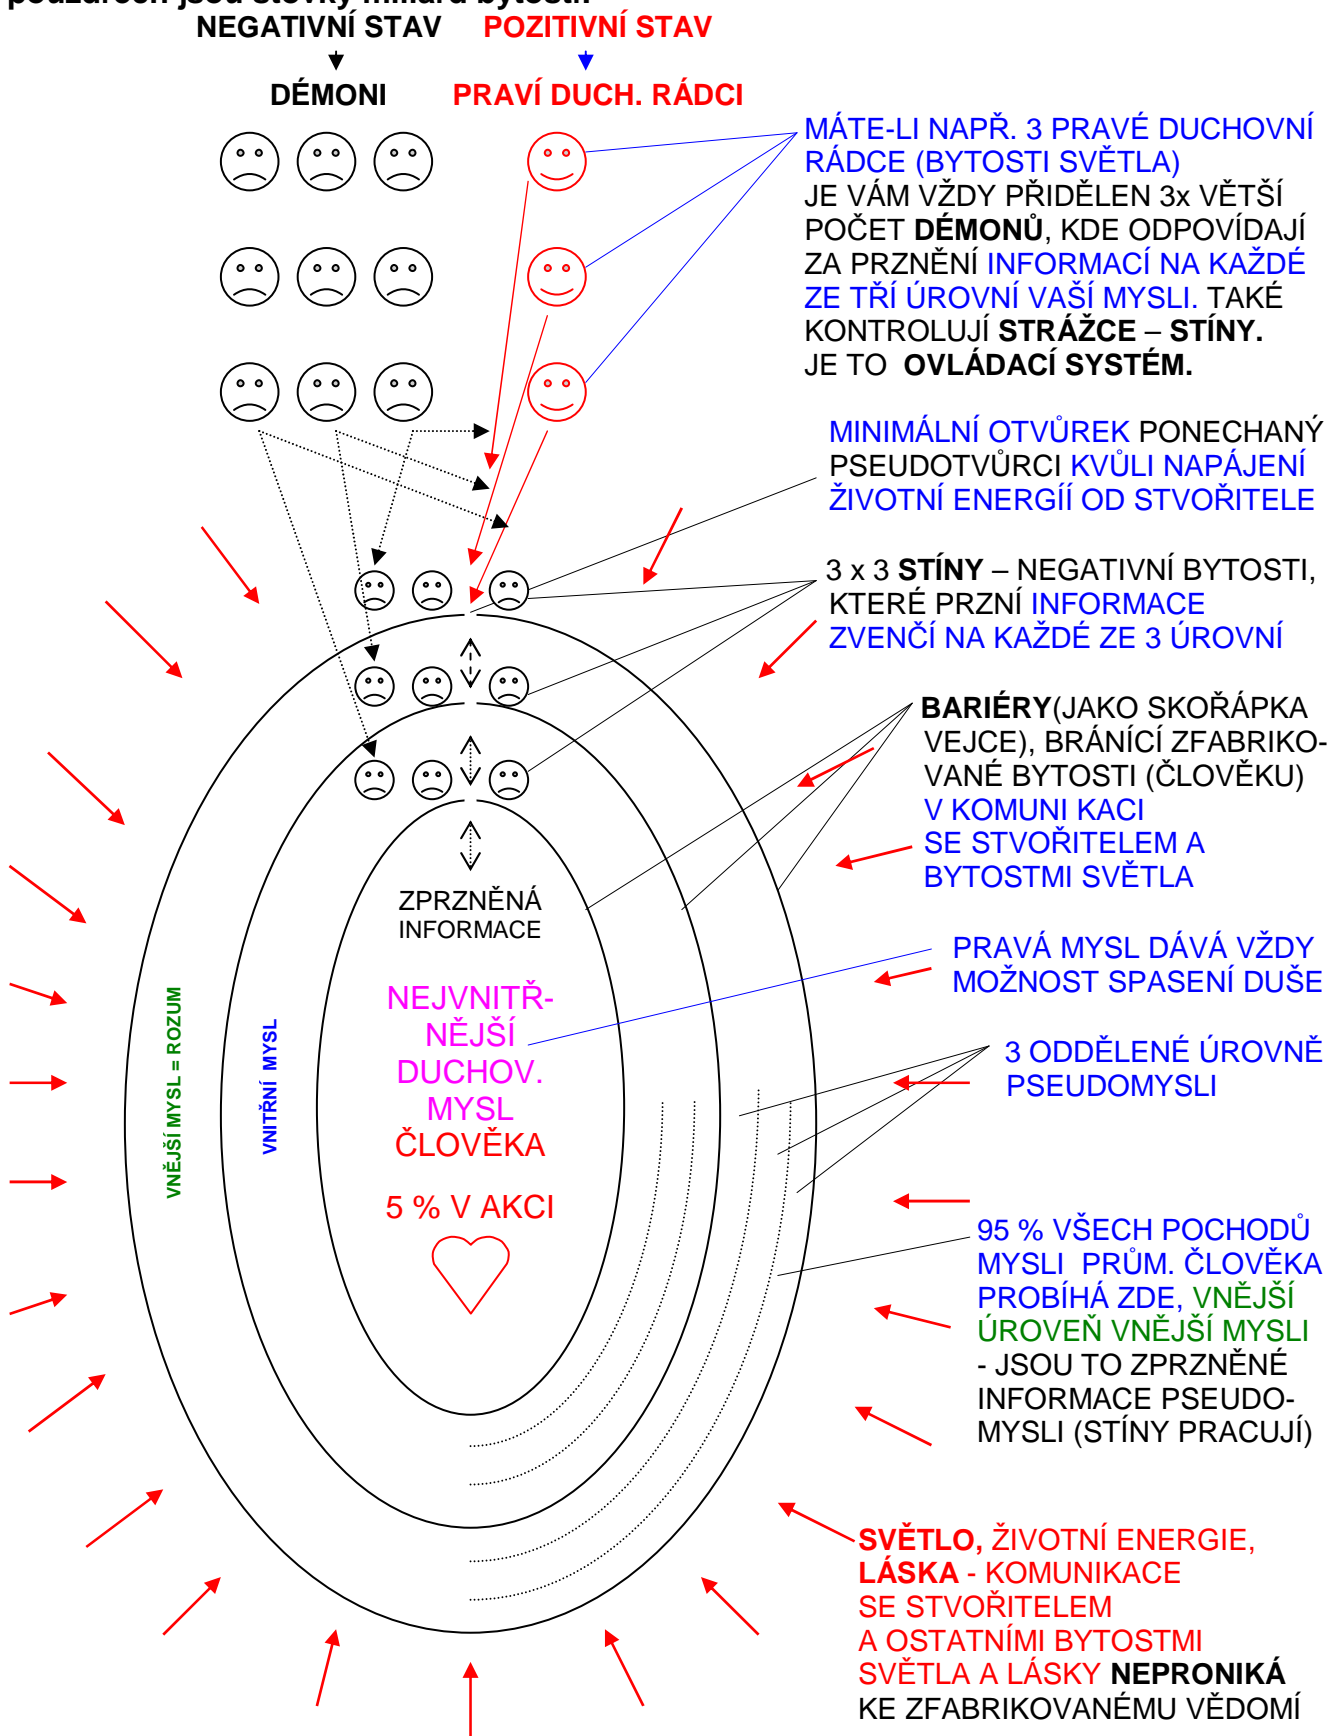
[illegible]

NEGATIVNÍ STAV POZITIVNÍ STAV

DÉMONI PRAVÍ DUCH. RÁDCI

MÁTE-LI NAPŘ. 3 PRAVÉ DUCHOVNÍ RÁDCE (BYTOSTI SVĚTLA) JE VÁM VŽDY PŘIDĚLEN 3x VĚTŠÍ POČET DÉMONŮ, KDE ODPOVÍDAJÍ ZA PRZNĚNÍ INFORMACÍ NA KAŽDÉ ZE TŘÍ ÚROVNÍ VAŠÍ MYSLI. TAKÉ KONTROLUJÍ STRÁŽCE – STÍNY. JE TO OVLÁDACÍ SYSTÉM.

MINIMÁLNÍ OTVŮREK PONECHANÝ PSEUDOTVŮRCI KVŮLI NAPÁJENÍ ŽIVOTNÍ ENERGIÍ OD STVOŘITELE

3 x 3 STÍNY – NEGATIVNÍ BYTOSTI, KTERÉ PRZNÍ INFORMACE ZVENČÍ NA KAŽDÉ ZE 3 ÚROVNÍ

BARIÉRY(JAKO SKOŘÁPKA VEJCE), BRÁNÍCÍ ZFABRIKOVANÉ BYTOSTI (ČLOVĚKU) V KOMUNI KACI SE STVOŘITELEM A BYTOSTMI SVĚTLA

ZPRZNĚNÁ INFORMACE

NEJVNITŘNĚJŠÍ DUCHOV. MYSL ČLOVĚKA

5 % V AKCI

VNĚJŠÍ MYSL = ROZUM

VNITŘNÍ MYSL

PRAVÁ MYSL DÁVÁ VŽDY MOŽNOST SPASENÍ DUŠE

3 ODDĚLENÉ ÚROVNĚ PSEUDOMYSLI

95 % VŠECH POCHODŮ MYSLI PRŮM. ČLOVĚKA PROBÍHÁ ZDE, VNĚJŠÍ ÚROVEŇ VNĚJŠÍ MYSLI - JSOU TO ZPRZNĚNÉ INFORMACE PSEUDOMYSLI (STÍNY PRACUJÍ)

SVĚTLO, ŽIVOTNÍ ENERGIE, LÁSKA - KOMUNIKACE SE STVOŘITELEM A OSTATNÍMI BYTOSTMI SVĚTLA A LÁSKY NEPRONIKÁ KE ZFABRIKOVANÉMU VĚDOMÍ